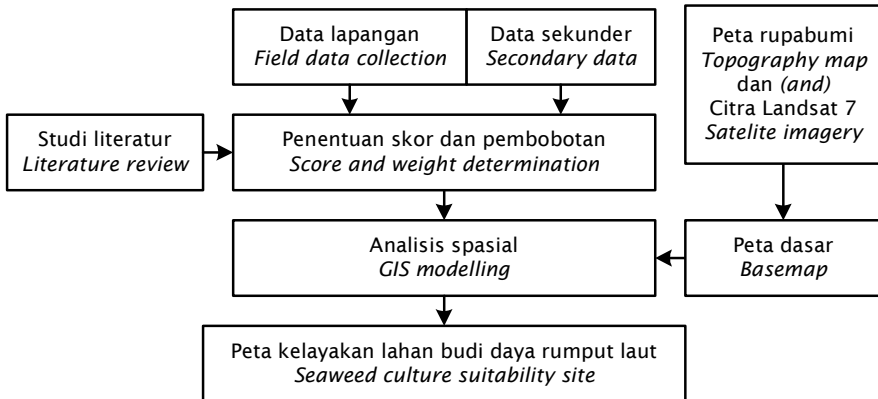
Data lapangan
Field data collection

Data sekunder
Secondary data

Peta rupabumi
Topography map
dan (and)
Citra Landsat 7
Satelite imagery

Studi literatur
Literature review

Penentuan skor dan pembobotan
Score and weight determination

Analisis spasial
GIS modelling

Peta dasar
Basemap

Peta kelayakan lahan budi daya rumput laut
Seaweed culture suitability site